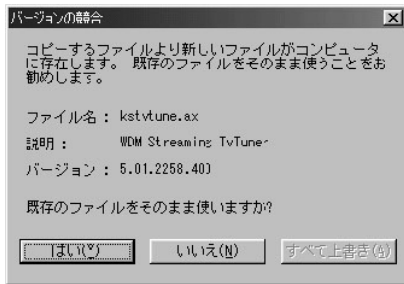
バージョンの競合

コピーするファイルより新しいファイルがコンピュータに存在します。 既存のファイルをそのまま使うことをお勧めします。

ファイル名： kstvtune.ax

説明： WDM Streaming TvTuner

バージョン： 5.01.2258.400

既存のファイルをそのまま使いますか?

はい(Y)
いいえ(N)
すべて上書き(A)